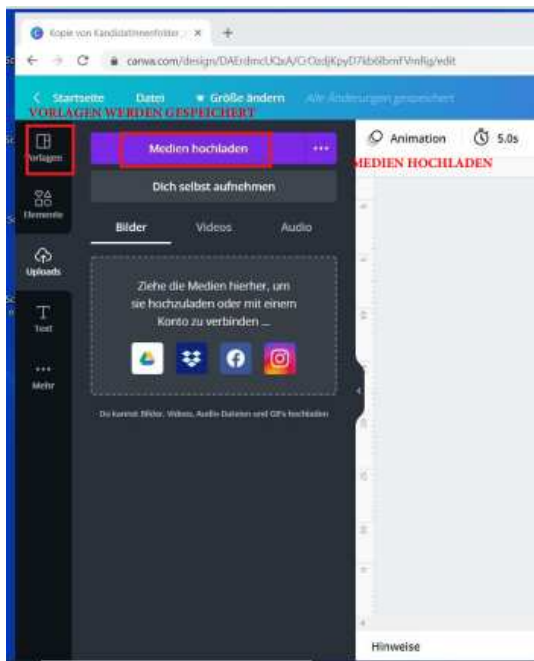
Kopie von Kandidatinnenfolder × +

canva.com/design/DAErdmcUQxA/CrOzdjKpyD7kb6lbmfVmRg/edit

< Startseite Datei Größe ändern Alle Änderungen gespeichert

VORLAGEN WERDEN GESPEICHERT

Vorlagen

Elemente

Uploads

Text

Mehr

Medien hochladen ...

Dich selbst aufnehmen

Bilder Videos Audio

Ziehe die Medien hierher, um sie hochzuladen oder mit einem Konto zu verbinden ...

Du kannst Bilder, Videos, Audio-Dateien und GIFs hochladen

Animation 5.0s

MEDIEN HOCHLADEN

Hinweise